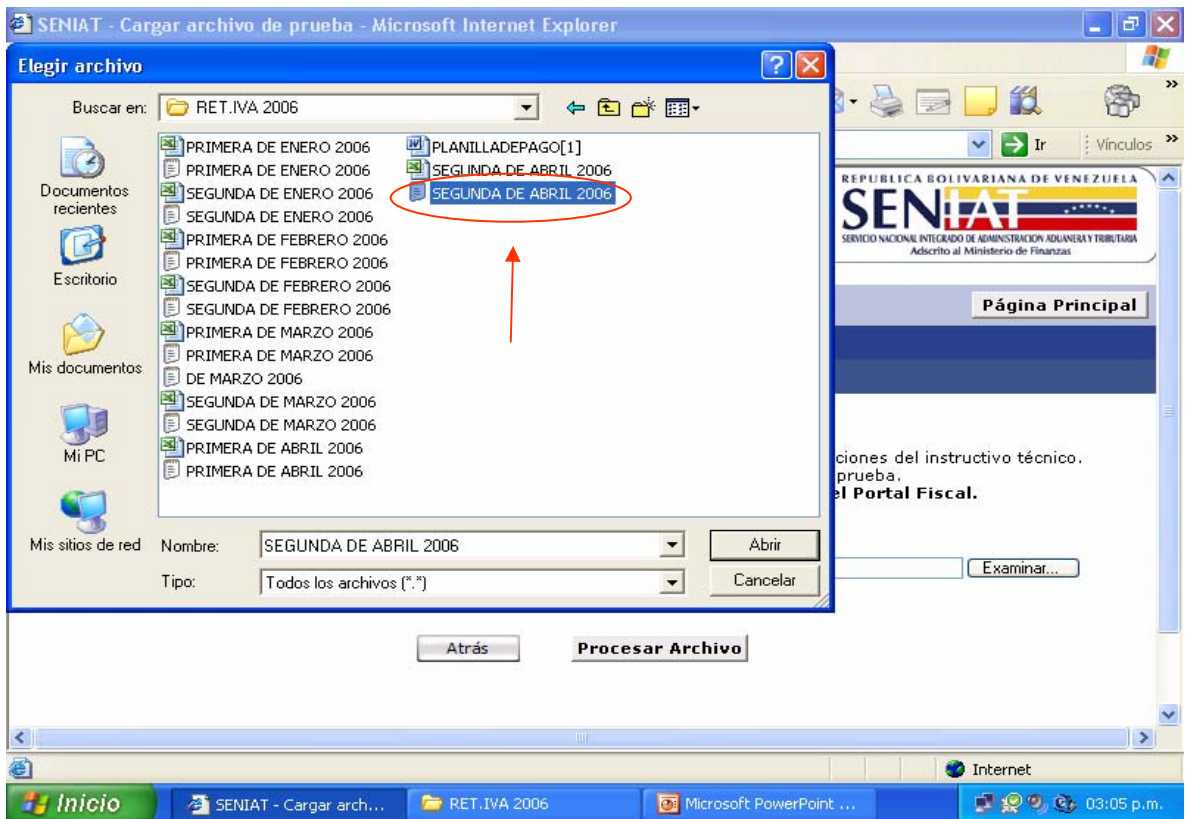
SENIAT - Cargar archivo de prueba - Microsoft Internet Explorer

Elegir archivo

Buscar en: RET.IVA 2006

Documentos recientes

Escritorio

Mis documentos

Mi PC

Mis sitios de red

PRIMERA DE ENERO 2006
PRIMERA DE ENERO 2006
SEGUNDA DE ENERO 2006
SEGUNDA DE ENERO 2006
PRIMERA DE FEBRERO 2006
PRIMERA DE FEBRERO 2006
SEGUNDA DE FEBRERO 2006
SEGUNDA DE FEBRERO 2006
PRIMERA DE MARZO 2006
PRIMERA DE MARZO 2006
DE MARZO 2006
SEGUNDA DE MARZO 2006
SEGUNDA DE MARZO 2006
PRIMERA DE ABRIL 2006
PRIMERA DE ABRIL 2006
PLANILLADEPAGO[1]
SEGUNDA DE ABRIL 2006
SEGUNDA DE ABRIL 2006

Nombre: SEGUNDA DE ABRIL 2006
Abrir
Tipo: Todos los archivos (*.*)
Cancelar

Ir
Vínculos

REPUBLICA BOLIVARIANA DE VENEZUELA
SENIAT
SERVICIO NACIONAL INTEGRADO DE ADMINISTRACION ADUANERA Y TRIBUTARIA
Adscrito al Ministerio de Finanzas

Página Principal

ciones del instructivo técnico.
prueba.
el Portal Fiscal.

Examinar...

Atrás
Procesar Archivo

Internet

Inicio
SENIAT - Cargar arch...
RET.IVA 2006
Microsoft PowerPoint ...
03:05 p.m.